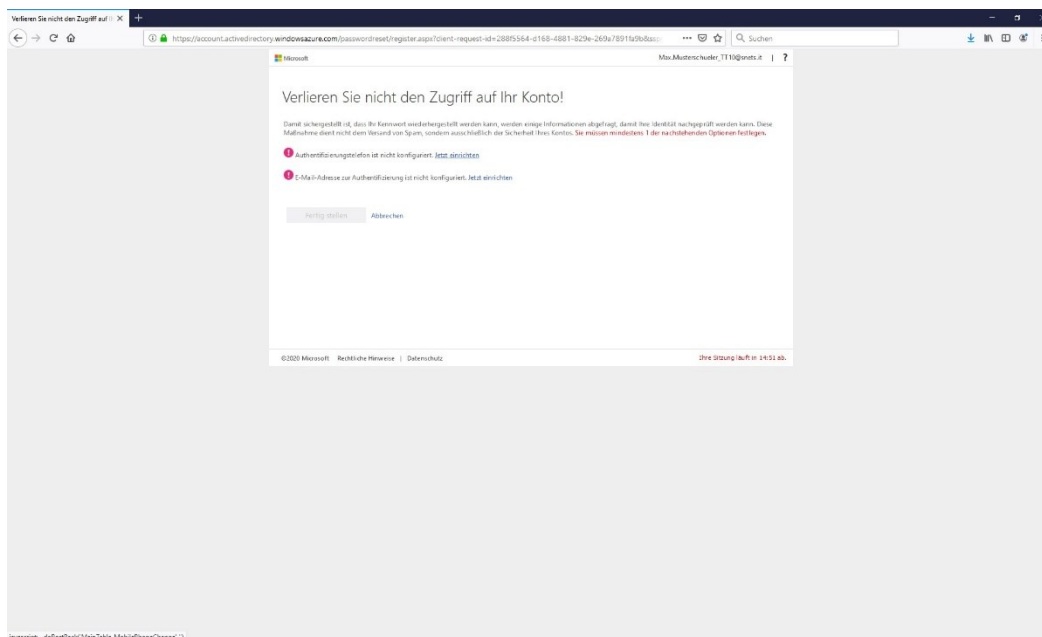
Verlieren Sie nicht den Zugriff auf I ×

https://account.activedirectory.windowsazure.com/passwordreset/register.aspx?client-request-id=288f5564-d168-4881-829e-269a7891fa9b&ssp

Suchen

Microsoft

Max.Musterschueler_TT10@snets.it | ?

Verlieren Sie nicht den Zugriff auf Ihr Konto!

Damit sichergestellt ist, dass Ihr Kennwort wiederhergestellt werden kann, werden einige Informationen abgefragt, damit Ihre Identität nachgeprüft werden kann. Diese Maßnahme dient nicht dem Versand von Spam, sondern ausschließlich der Sicherheit Ihres Kontos. Sie müssen mindestens 1 der nachstehenden Optionen festlegen.

Authentifizierungstelefon ist nicht konfiguriert. Jetzt einrichten

E-Mail-Adresse zur Authentifizierung ist nicht konfiguriert. Jetzt einrichten

Fertig stellen Abbrechen

©2020 Microsoft Rechtliche Hinweise | Datenschutz

Ihre Sitzung läuft in 14:51 ab.

javascript:_doPostBack('MainTable_MobilePhoneChange','')